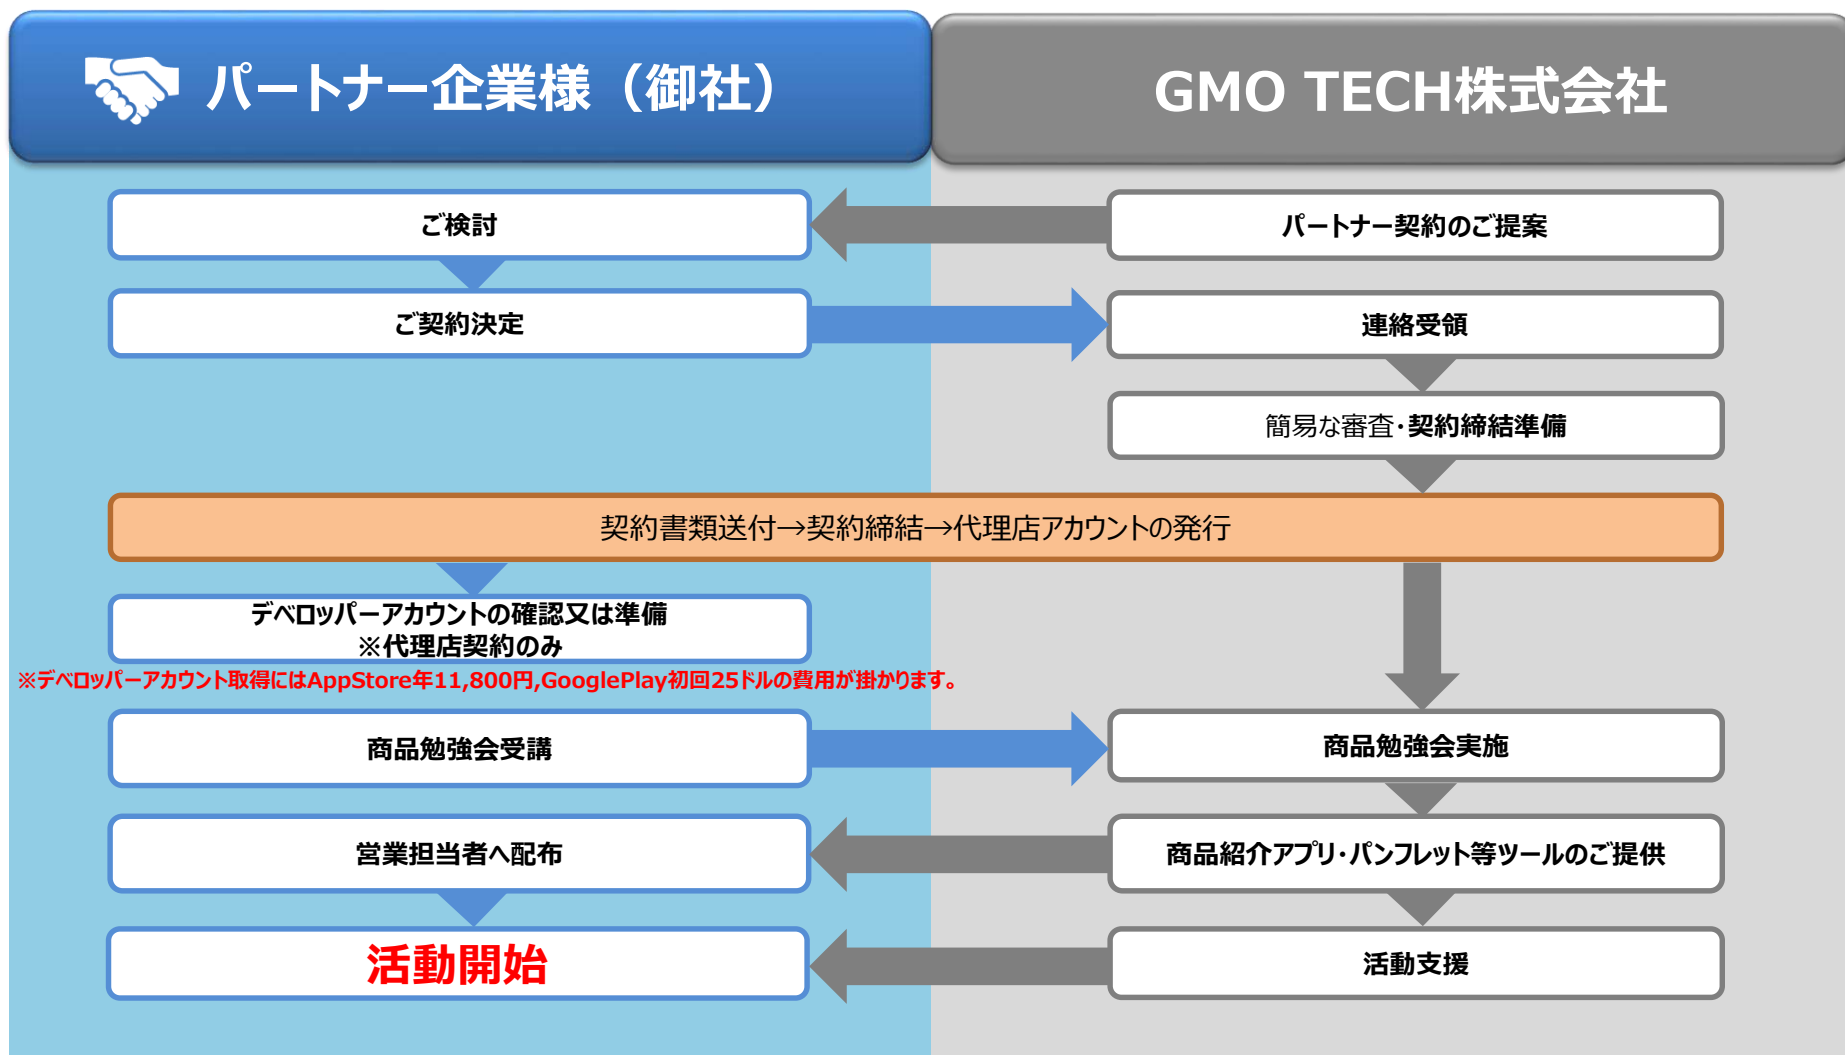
パートナー企業様（御社）

GMO TECH株式会社

ご検討

パートナー契約のご提案

ご契約決定

連絡受領

簡易な審査･契約締結準備

契約書類送付→契約締結→代理店アカウントの発行

デベロッパーアカウントの確認又は準備
※代理店契約のみ

※デベロッパーアカウント取得にはAppStore年11,800円,GooglePlay初回25ドルの費用が掛かります。

商品勉強会受講

商品勉強会実施

営業担当者へ配布

商品紹介アプリ･パンフレット等ツールのご提供

活動開始

活動支援